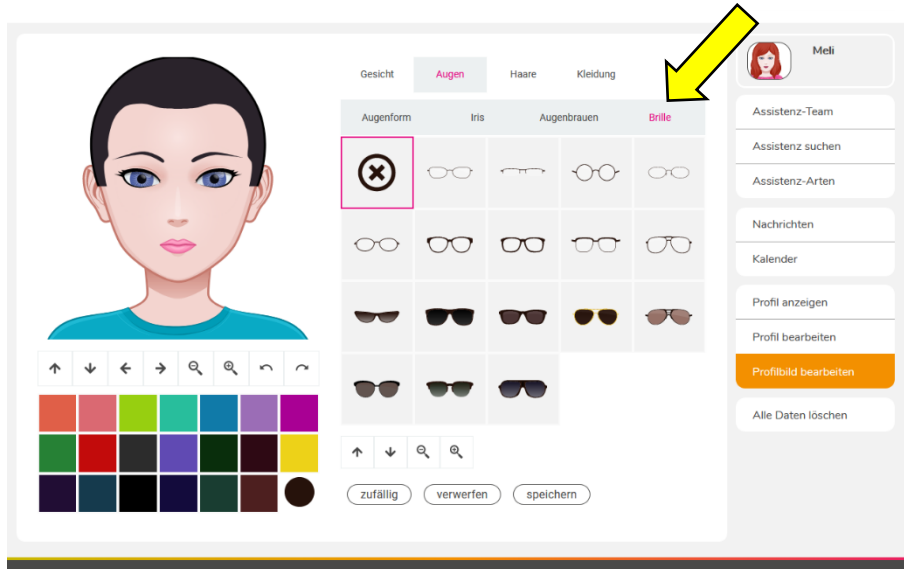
Gesicht Augen Haare Kleidung

Augenform Iris Augenbrauen Brille

zufällig verwerfen speichern

Meli

Assistenz-Team
Assistenz suchen
Assistenz-Arten

Nachrichten
Kalender

Profil anzeigen
Profil bearbeiten
Profilbild bearbeiten

Alle Daten löschen